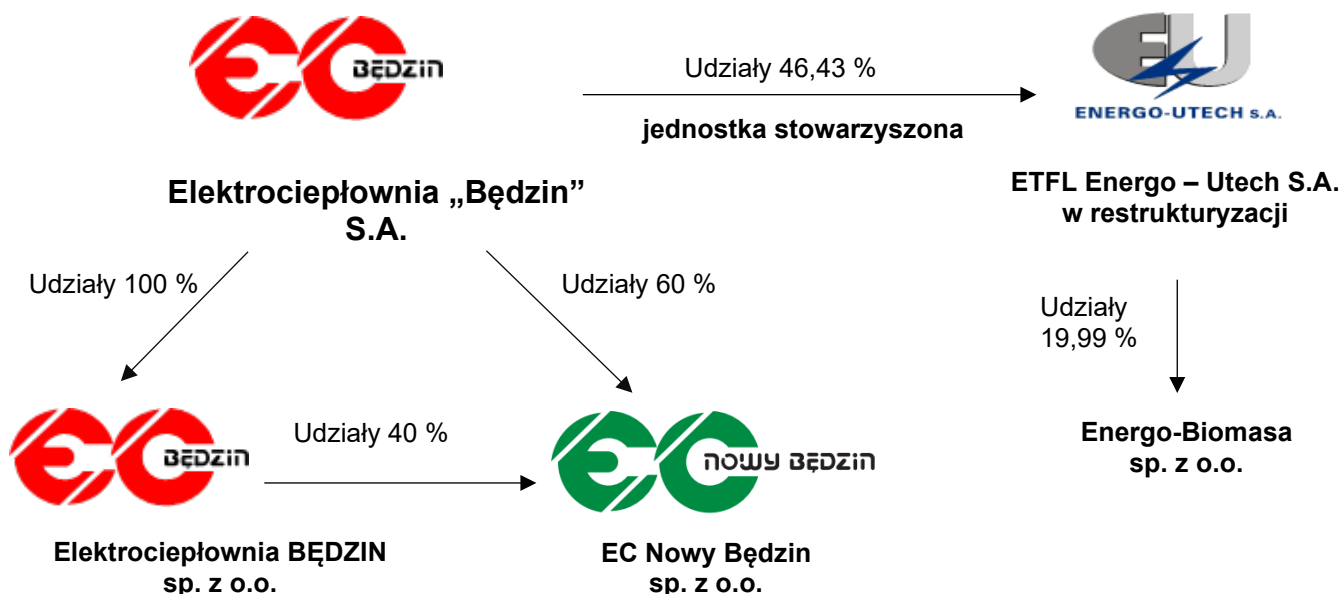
EC BĘDZIN

Udziały 46,43 %

jednostka stowarzyszona

EU ENERGO-UTECH S.A.

Elektrociepłownia „Będzin” S.A.

ETFL Energo – Utech S.A. w restrukturyzacji

Udziały 100 %

Udziały 60 %

Udziały 19,99 %

EC BĘDZIN

Udziały 40 %

EC NOWY BĘDZIN

Energo-Biomasa sp. z o.o.

Elektrociepłownia BĘDZIN sp. z o.o.

EC Nowy Będzin sp. z o.o.